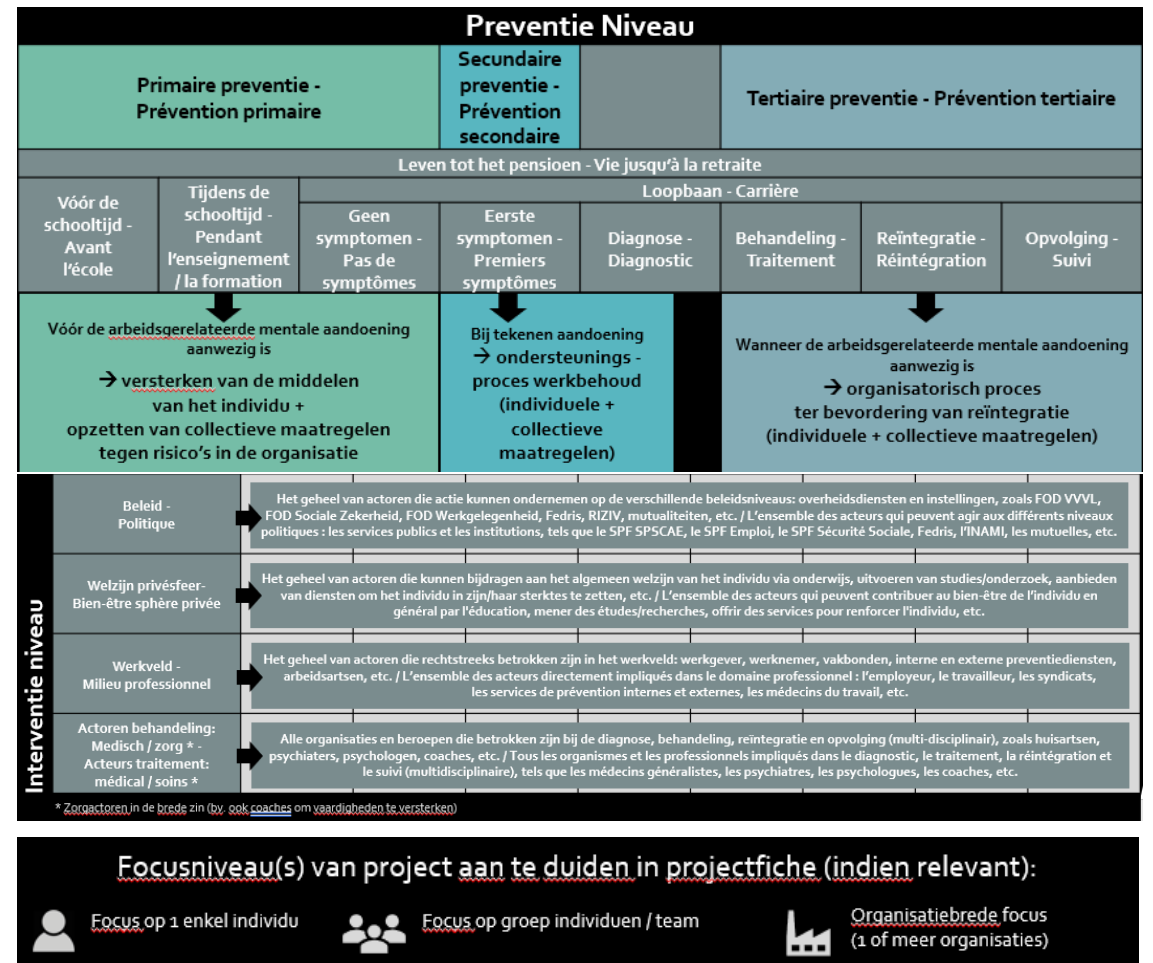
Preventie Niveau

Primaire preventie - Prévention primaire

Secundaire preventie - Prévention secondaire

Tertiaire preventie - Prévention tertiaire

Leven tot het pensioen - Vie jusqu'à la retraite

Vóór de schooltijd - Avant l'école

Tijdens de schooltijd - Pendant l'enseignement / la formation

Loopbaan - Carrière

Geen symptomen - Pas de symptômes

Eerste symptomen - Premiers symptômes

Diagnose - Diagnostic

Behandeling - Traitement

Reïntegratie - Réintégration

Opvolging - Suivi

Vóór de arbeidsgerelateerde mentale aandoening aanwezig is
→ versterken van de middelen van het individu + opzetten van collectieve maatregelen tegen risico's in de organisatie

Bij tekenen aandoening
→ ondersteunings - proces werkbehoud (individuele + collectieve maatregelen)

Wanneer de arbeidsgerelateerde mentale aandoening aanwezig is
→ organisatorisch proces ter bevordering van reïntegratie (individuele + collectieve maatregelen)

Interventie niveau

Beleid - Politique

Het geheel van actoren die actie kunnen ondernemen op de verschillende beleidsniveaus: overheidsdiensten en instellingen, zoals FOD VVVL, FOD Sociale Zekerheid, FOD Werkgelegenheid, Fedris, RIZIV, mutualiteiten, etc. / L'ensemble des acteurs qui peuvent agir aux différents niveaux politiques : les services publics et les institutions, tels que le SPF SPSCAE, le SPF Emploi, le SPF Sécurité Sociale, Fedris, l'INAMI, les mutuelles, etc.

Welzijn privésfeer- Bien-être sphère privée

Het geheel van actoren die kunnen bijdragen aan het algemeen welzijn van het individu via onderwijs, uitvoeren van studies/onderzoek, aanbieden van diensten om het individu in zijn/haar sterktes te zetten, etc. / L'ensemble des acteurs qui peuvent contribuer au bien-être de l'individu en général par l'éducation, mener des études/recherches, offrir des services pour renforcer l'individu, etc.

Werkveld - Milieu professionnel

Het geheel van actoren die rechtstreeks betrokken zijn in het werkveld: werkgever, werknemer, vakbonden, interne en externe preventiediensten, arbeidsartsen, etc. / L'ensemble des acteurs directement impliqués dans le domaine professionnel : l'employeur, le travailleur, les syndicats, les services de prévention internes et externes, les médecins du travail, etc.

Actoren behandeling: Medisch / zorg * - Acteurs traitement: médical / soins *

Alle organisaties en beroepen die betrokken zijn bij de diagnose, behandeling, reïntegratie en opvolging (multi-disciplinair), zoals huisartsen, psychiaters, psychologen, coaches, etc. / Tous les organismes et les professionnels impliqués dans le diagnostic, le traitement, la réintégration et le suivi (multidisciplinaire), tels que les médecins généralistes, les psychiatres, les psychologues, les coaches, etc.

* Zorgactoren in de brede zin (bv. ook coaches om vaardigheden te versterken)

Focusniveau(s) van project aan te duiden in projectfiche (indien relevant):

Focus op 1 enkel individu

Focus op groep individuen / team

Organisatiebrede focus (1 of meer organisaties)